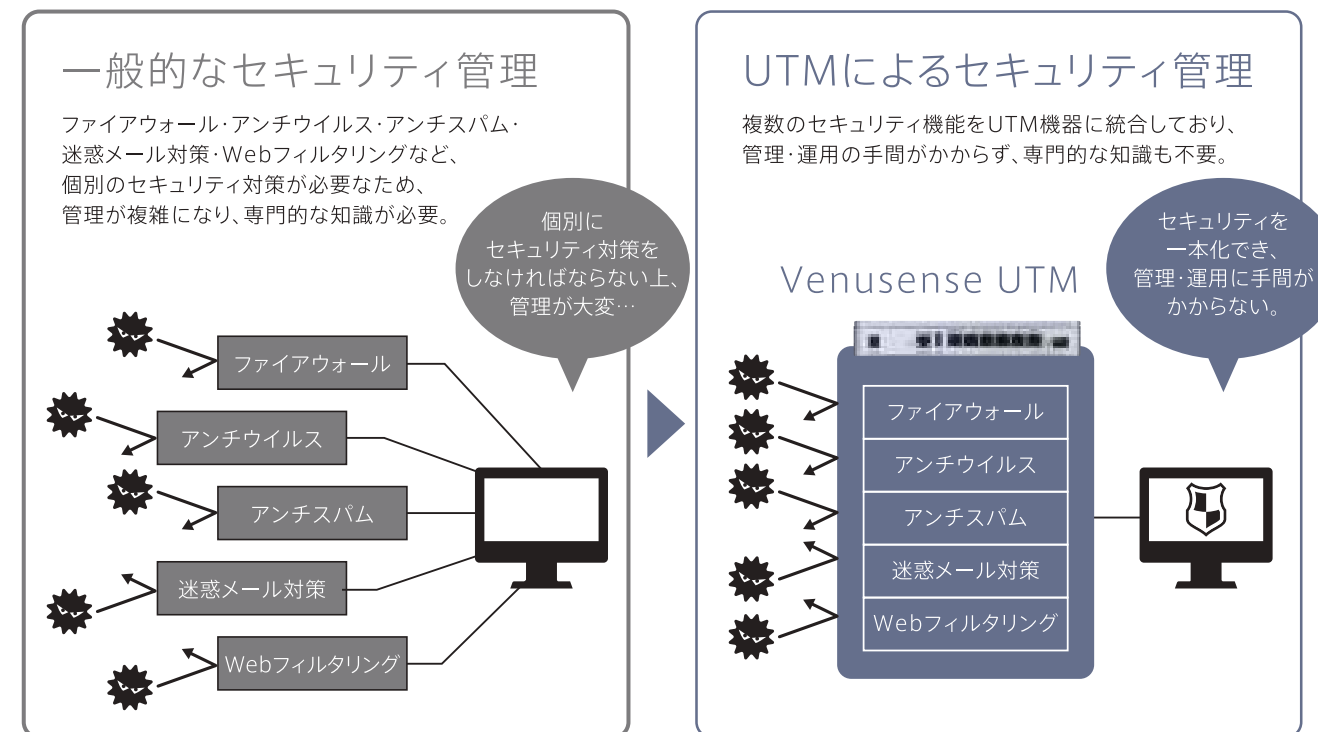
一般的なセキュリティ管理

ファイアウォール･アンチウイルス･アンチスパム･迷惑メール対策･Webフィルタリングなど、個別のセキュリティ対策が必要なため、管理が複雑になり、専門的な知識が必要。

個別にセキュリティ対策をしなければならない上、管理が大変…

ファイアウォール

アンチウイルス

アンチスパム

迷惑メール対策

Webフィルタリング

UTMによるセキュリティ管理

複数のセキュリティ機能をUTM機器に統合しており、管理･運用の手間がかからず、専門的な知識も不要。

セキュリティを一本化でき、管理･運用に手間がかからない。

Venusense UTM

ファイアウォール

アンチウイルス

アンチスパム

迷惑メール対策

Webフィルタリング